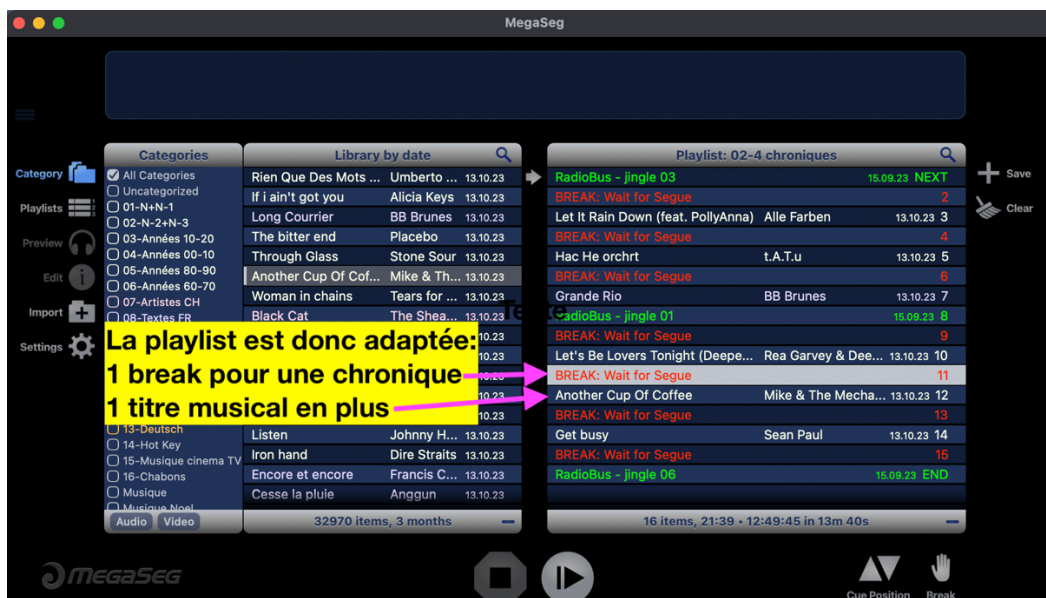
MegaSeg

Category
Playlists
Preview
Edit
Import
Settings

Categories
All Categories
Uncategorized
01-N+N-1
02-N-2+N-3
03-Années 10-20
04-Années 00-10
05-Années 80-90
06-Années 60-70
07-Artistes CH
08-Textes FR
13-Deutsch
14-Hot Key
15-Musique cinema TV
16-Chabons
Musique
Musique Noel
Audio Video

Library by date
| | | |
|---|---|---|
| Rien Que Des Mots ... | Umberto ... | 13.10.23 |
| If i ain't got you | Alicia Keys | 13.10.23 |
| Long Courrier | BB Brunes | 13.10.23 |
| The bitter end | Placebo | 13.10.23 |
| Through Glass | Stone Sour | 13.10.23 |
| Another Cup Of Cof... | Mike & Th... | 13.10.23 |
| Woman in chains | Tears for ... | 13.10.23 |
| Black Cat | The Shea... | 13.10.23 |
| Listen | Johnny H... | 13.10.23 |
| Iron hand | Dire Straits | 13.10.23 |
| Encore et encore | Francis C... | 13.10.23 |
| Cesse la pluie | Anggun | 13.10.23 |

32970 items, 3 months

Playlist: 02-4 chroniques
| | | | |
|---|---|---|---|
| RadioBus - jingle 03 | | 15.09.23 | NEXT |
| BREAK: Wait for Segue | | | 2 |
| Let It Rain Down (feat. PollyAnna) | Alle Farben | 13.10.23 | 3 |
| BREAK: Wait for Segue | | | 4 |
| Hac He orchrt | t.A.T.u | 13.10.23 | 5 |
| BREAK: Wait for Segue | | | 6 |
| Grande Rio | BB Brunes | 13.10.23 | 7 |
| RadioBus - jingle 01 | | 15.09.23 | 8 |
| BREAK: Wait for Segue | | | 9 |
| Let's Be Lovers Tonight (Deepe... | Rea Garvey & Dee... | 13.10.23 | 10 |
| BREAK: Wait for Segue | | | 11 |
| Another Cup Of Coffee | Mike & The Mecha... | 13.10.23 | 12 |
| BREAK: Wait for Segue | | | 13 |
| Get busy | Sean Paul | 13.10.23 | 14 |
| BREAK: Wait for Segue | | | 15 |
| RadioBus - jingle 06 | | 15.09.23 | END |

16 items, 21:39 • 12:49:45 in 13m 40s

Save
Clear

La playlist est donc adaptée:
1 break pour une chronique
1 titre musical en plus

MEGASEG
Cue Position
Break